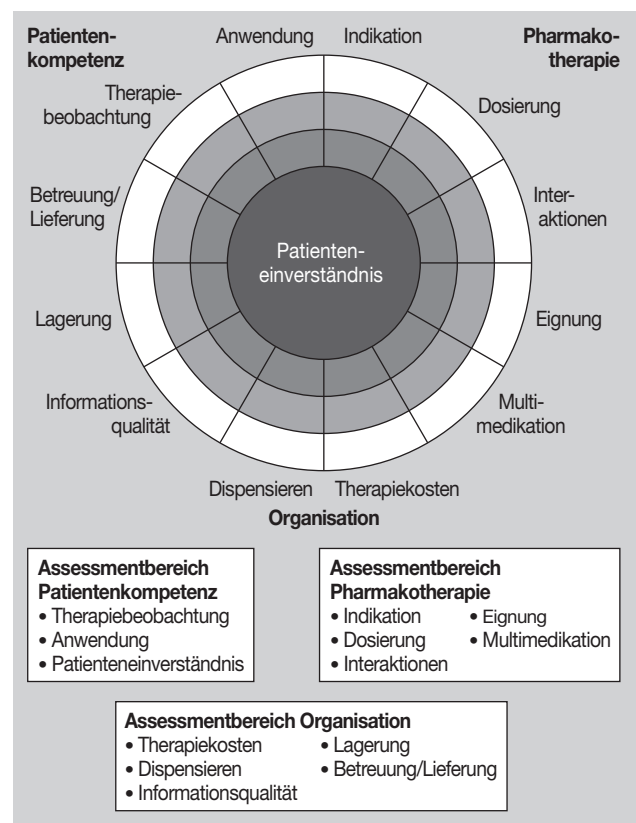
Patientenkompetenz

Pharmakotherapie

Anwendung

Indikation

Therapiebeobachtung

Dosierung

Betreuung/Lieferung

Interaktionen

Patienteneinverständnis

Lagerung

Eignung

Informationsqualität

Multimedikation

Dispensieren

Therapiekosten

Organisation

**Assessmentbereich Patientenkompetenz**
• Therapiebeobachtung
• Anwendung
• Patienteneinverständnis

**Assessmentbereich Pharmakotherapie**
• Indikation
• Dosierung
• Interaktionen
• Eignung
• Multimedikation

**Assessmentbereich Organisation**
• Therapiekosten
• Dispensieren
• Informationsqualität
• Lagerung
• Betreuung/Lieferung